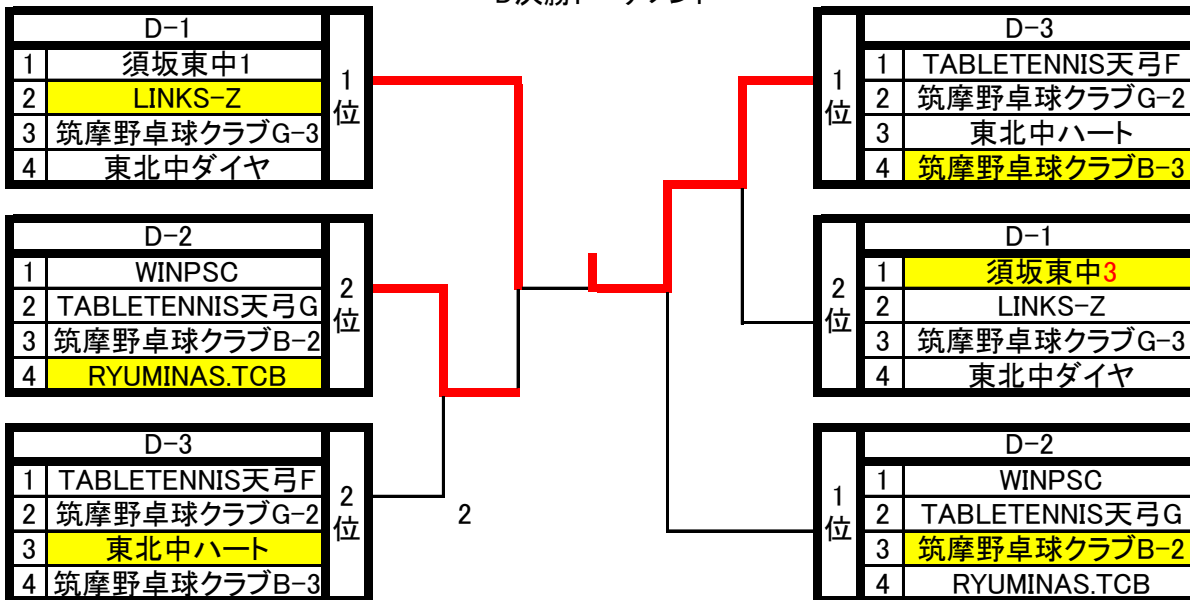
D-1

| 1 | 須坂東中1 |
|---|---|
| 2 | LINKS-Z |
| 3 | 筑摩野卓球クラブG-3 |
| 4 | 東北中ダイヤ |

1位

D-2

| 1 | WINPSC |
|---|---|
| 2 | TABLETENNIS天弓G |
| 3 | 筑摩野卓球クラブB-2 |
| 4 | RYUMINAS.TCB |

2位

D-3

| 1 | TABLETENNIS天弓F |
|---|---|
| 2 | 筑摩野卓球クラブG-2 |
| 3 | 東北中ハート |
| 4 | 筑摩野卓球クラブB-3 |

2位

2

D-3

| 1 | TABLETENNIS天弓F |
|---|---|
| 2 | 筑摩野卓球クラブG-2 |
| 3 | 東北中ハート |
| 4 | 筑摩野卓球クラブB-3 |

1位

D-1

| 1 | 須坂東中3 |
|---|---|
| 2 | LINKS-Z |
| 3 | 筑摩野卓球クラブG-3 |
| 4 | 東北中ダイヤ |

2位

D-2

| 1 | WINPSC |
|---|---|
| 2 | TABLETENNIS天弓G |
| 3 | 筑摩野卓球クラブB-2 |
| 4 | RYUMINAS.TCB |

1位